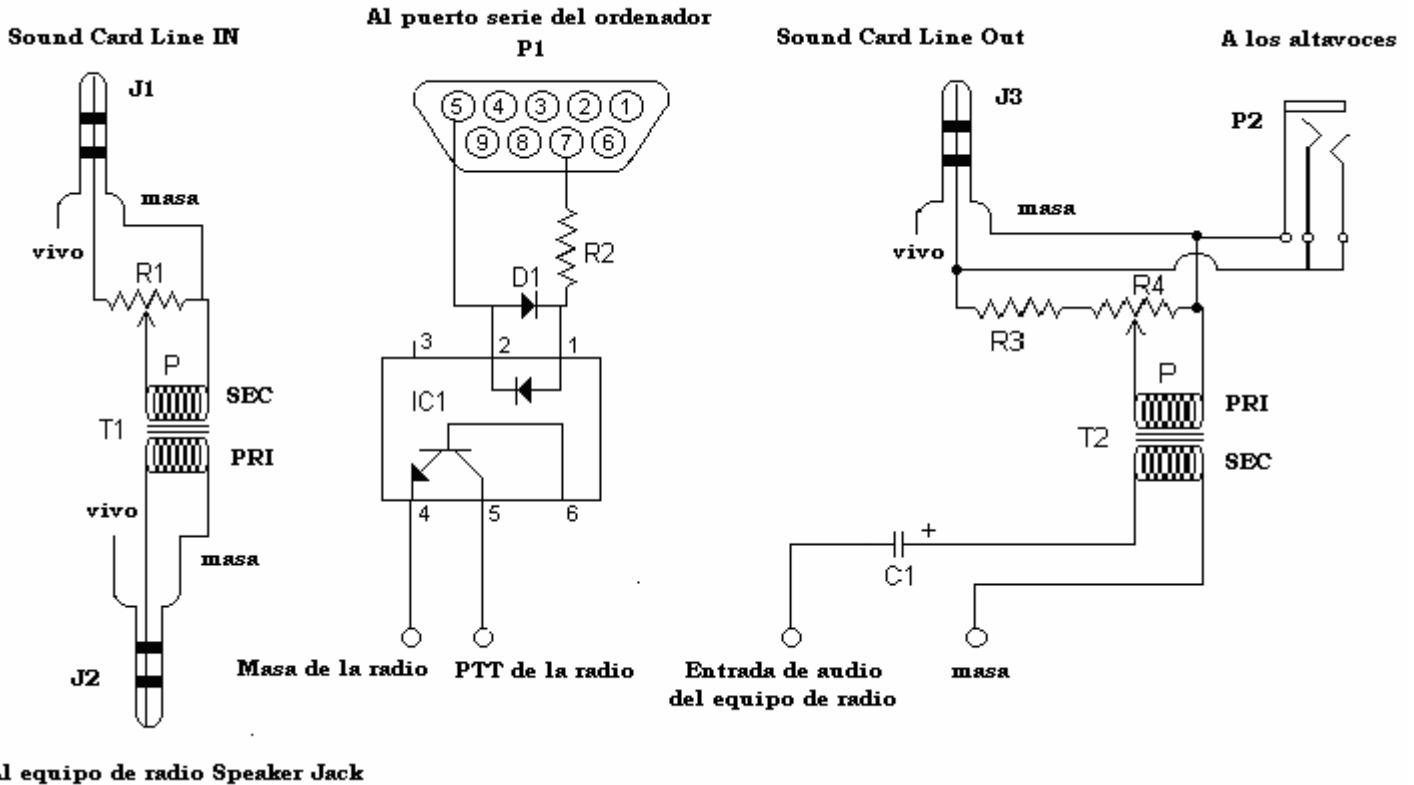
Sound Card Line IN

J1

masa

vivo

R1

P

SEC

T1

PRI

vivo

masa

J2

l equipo de radio Speaker Jack

Al puerto serie del ordenador

P1

5 4 3 2 1

9 8 7 6

R2

D1

3

2

1

IC1

4

5

6

Masa de la radio

PTT de la radio

Sound Card Line Out

A los altavoces

J3

P2

masa

vivo

R4

R3

P

PRI

T2

SEC

+

C1

Entrada de audio del equipo de radio

masa